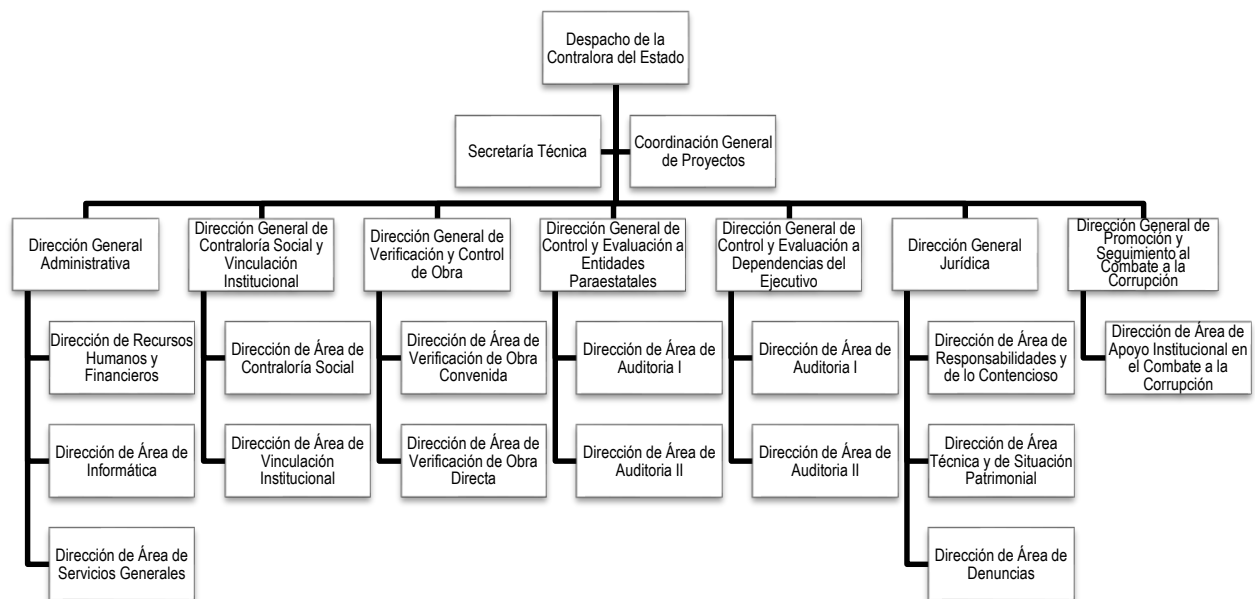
Despacho de la Contralora del Estado

Secretaría Técnica

Coordinación General de Proyectos

Dirección General Administrativa

Dirección de Recursos Humanos y Financieros

Dirección de Área de Informática

Dirección de Área de Servicios Generales

Dirección General de Contraloría Social y Vinculación Institucional

Dirección de Área de Contraloría Social

Dirección de Área de Vinculación Institucional

Dirección General de Verificación y Control de Obra

Dirección de Área de Verificación de Obra Convenida

Dirección de Área de Verificación de Obra Directa

Dirección General de Control y Evaluación a Entidades Paraestatales

Dirección de Área de Auditoria I

Dirección de Área de Auditoria II

Dirección General de Control y Evaluación a Dependencias del Ejecutivo

Dirección de Área de Auditoria I

Dirección de Área de Auditoria II

Dirección General Jurídica

Dirección de Área de Responsabilidades y de lo Contencioso

Dirección de Área Técnica y de Situación Patrimonial

Dirección de Área de Denuncias

Dirección General de Promoción y Seguimiento al Combate a la Corrupción

Dirección de Área de Apoyo Institucional en el Combate a la Corrupción